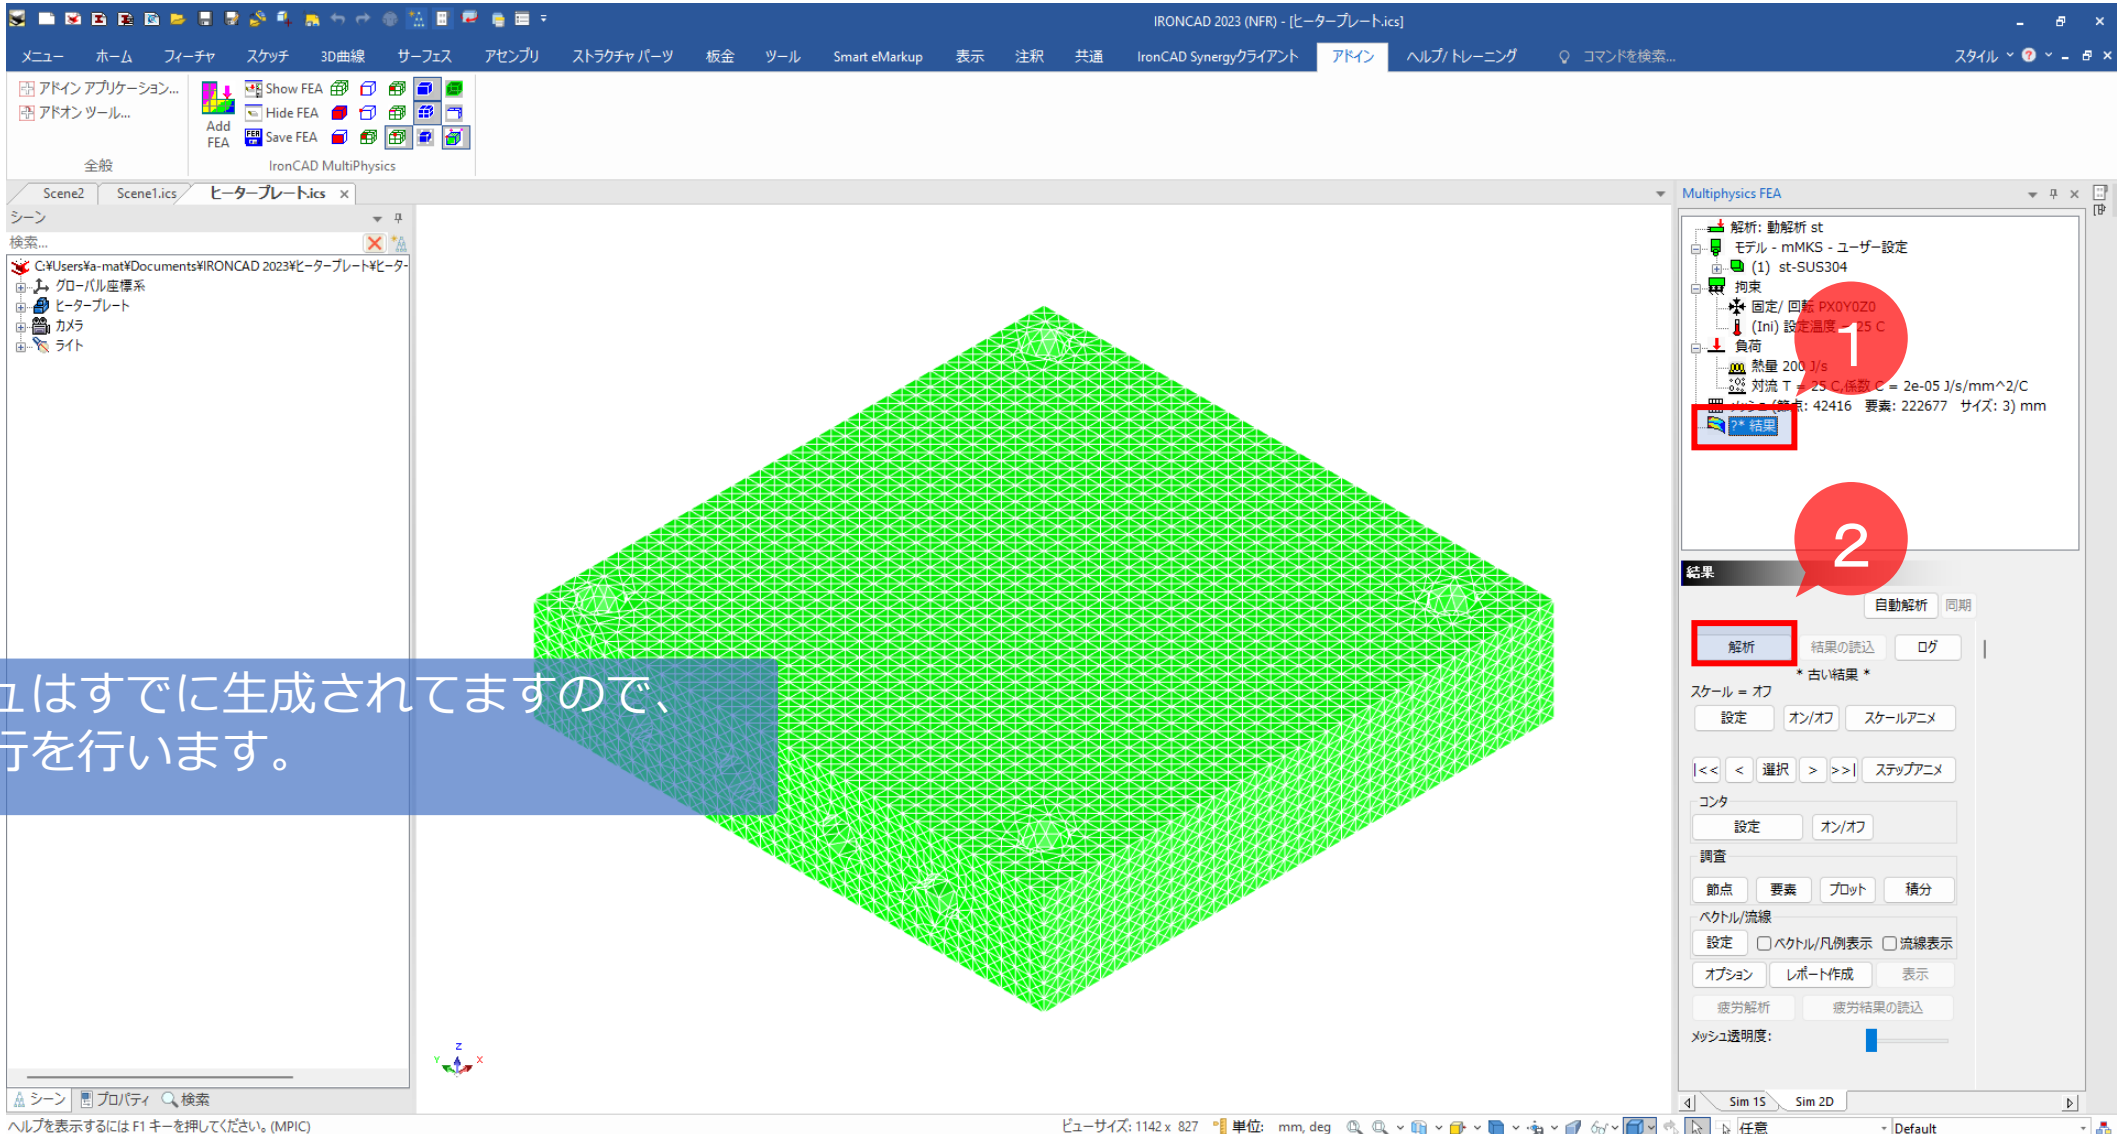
IRONCAD 2023 (NFR) - [ヒータープレート.ics]

メニュー ホーム フィーチャ スケッチ 3D曲線 サーフェス アセンブリ ストラクチャ パーツ 板金 ツール Smart eMarkup 表示 注釈 共通 IronCAD Synergyクライアント アドイン ヘルプ/トレーニング コマンドを検索... スタイル

アドイン アプリケーション...
アドオン ツール...
全般

Add FEA
Show FEA
Hide FEA
Save FEA
IronCAD MultiPhysics

Scene2 Scene1.ics ヒータープレート.ics

シーン
検索...
C:¥Users¥a-mat¥Documents¥IRONCAD 2023¥ヒータープレート¥ヒータ-
グローバル座標系
ヒータープレート
カメラ
ライト

ュはすでに生成されてますので、
行を行います。

シーン プロパティ 検索

Multiphysics FEA
解析: 動解析 st
モデル - mMKS - ユーザー設定
(1) st-SUS304
拘束
固定/ 回転 PX0Y0Z0
(Ini) 設定温度 = 25 C
負荷
熱量 200 J/s
対流 T = 25 C,係数 C = 2e-05 J/s/mm^2/C
メッシュ (節点: 42416 要素: 222677 サイズ: 3) mm
?* 結果

1
2

結果
自動解析 同期
解析 結果の読込 ログ
* 古い結果 *
スケール = オフ
設定 オン/オフ スケールアニメ
|<< < 選択 > >>| ステップアニメ
コンタ
設定 オン/オフ
調査
節点 要素 プロット 積分
ベクトル/流線
設定 ベクトル/凡例表示 流線表示
オプション レポート作成 表示
疲労解析 疲労結果の読込
メッシュ透明度:

Sim 1S Sim 2D

ヘルプを表示するには F1 キーを押してください。(MPIC)
ビューサイズ: 1142 x 827 単位: mm, deg 任意 Default